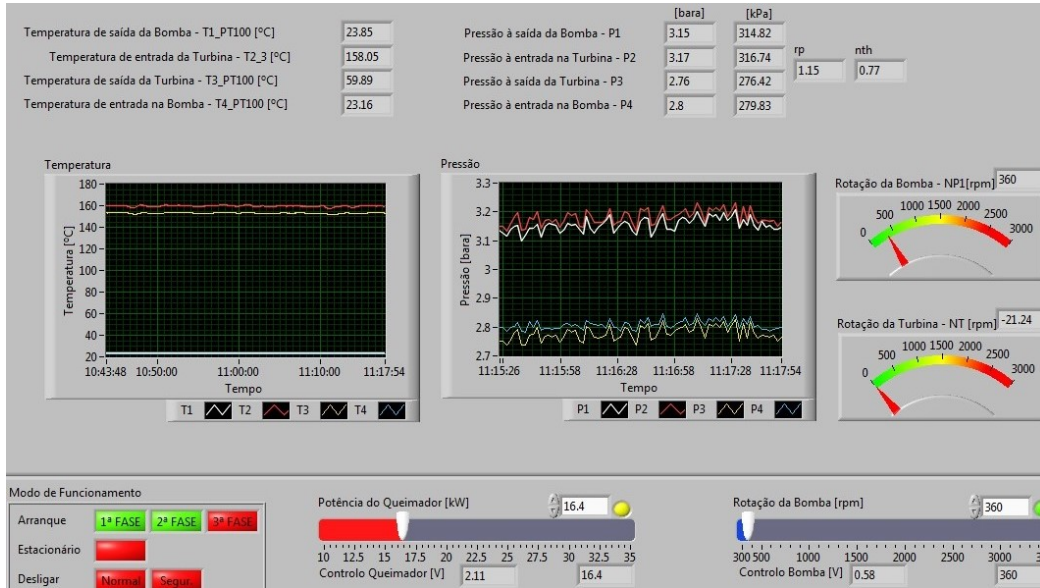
Temperatura de saída da Bomba - T1_PT100 [ºC] 23.85
Temperatura de entrada da Turbina - T2_3 [ºC] 158.05
Temperatura de saída da Turbina - T3_PT100 [ºC] 59.89
Temperatura de entrada na Bomba - T4_PT100 [ºC] 23.16

| | [bara] | [kPa] |
|---|---|---|
| Pressão à saída da Bomba - P1 | 3.15 | 314.82 |
| Pressão à entrada na Turbina - P2 | 3.17 | 316.74 |
| Pressão à saída da Turbina - P3 | 2.76 | 276.42 |
| Pressão à entrada na Bomba - P4 | 2.8 | 279.83 |

rp 1.15
nth 0.77

Temperatura
180
160
140
120
100
80
60
40
20
Temperatura [ºC]
10:43:48 10:50:00 11:00:00 11:10:00 11:17:54
Tempo
T1 T2 T3 T4

Pressão
3.3
3.2
3.1
3
2.9
2.8
2.7
Pressão [bara]
11:15:26 11:15:58 11:16:28 11:16:58 11:17:28 11:17:54
Tempo
P1 P2 P3 P4

Rotação da Bomba - NP1[rpm] 360
0 500 1000 1500 2000 2500 3000

Rotação da Turbina - NT [rpm] -21.24
0 500 1000 1500 2000 2500 3000

Modo de Funcionamento
Arranque 1ª FASE 2ª FASE 3ª FASE
Estacionário
Desligar Normal Segur.

Potência do Queimador [kW] 16.4
10 12.5 15 17.5 20 22.5 25 27.5 30 32.5 35
Controlo Queimador [V] 2.11 16.4

Rotação da Bomba [rpm] 360
300 500 1000 1500 2000 2500 3000
Controlo Bomba [V] 0.58 360